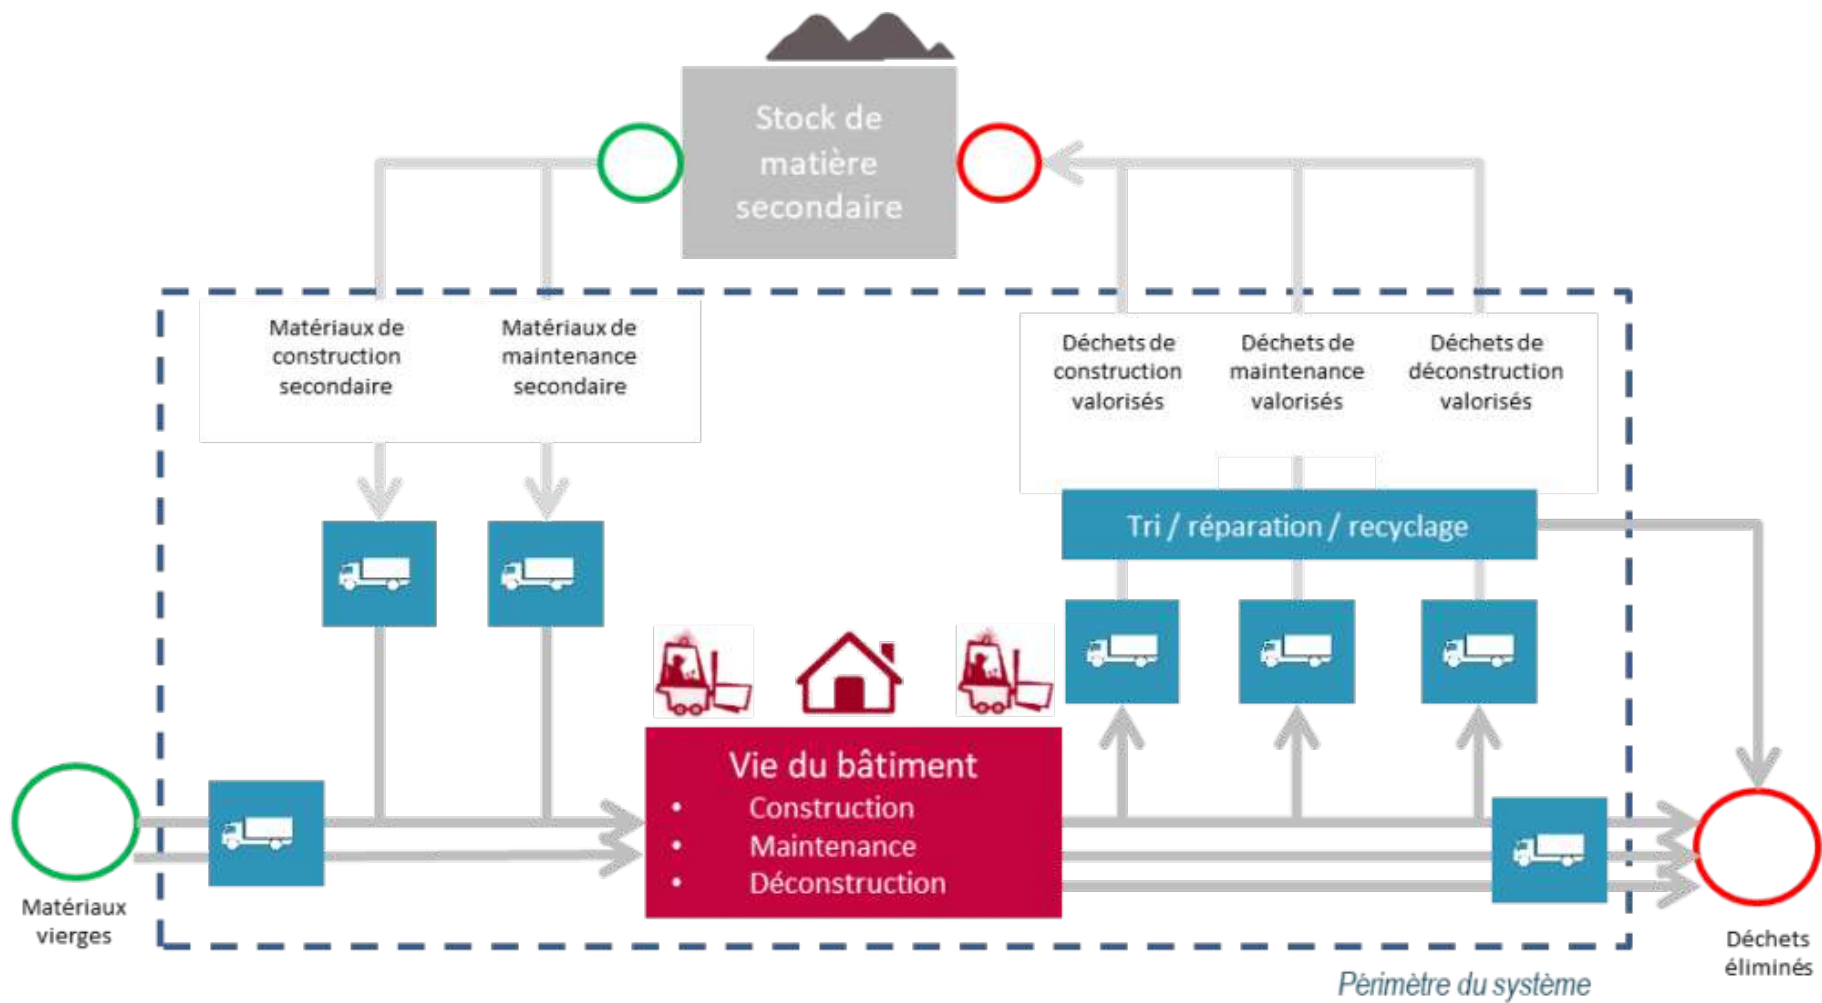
Stock de matière secondaire

Matériaux de construction secondaire

Matériaux de maintenance secondaire

Déchets de construction valorisés

Déchets de maintenance valorisés

Déchets de déconstruction valorisés

Tri / réparation / recyclage

Vie du bâtiment
- Construction
- Maintenance
- Déconstruction

Matériaux vierges

Déchets éliminés

Périmètre du système